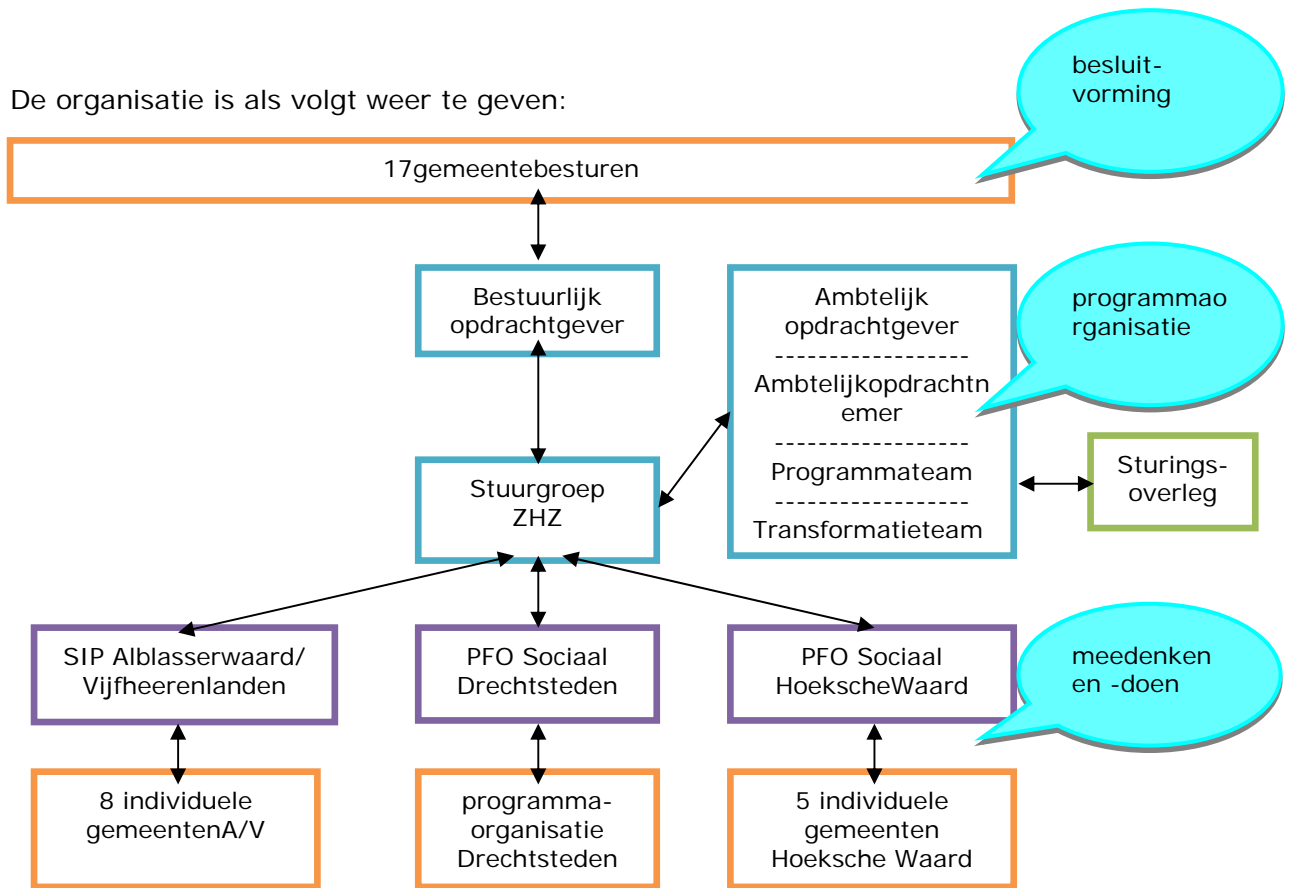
De organisatie is als volgt weer te geven:

besluitvorming

17gemeentebesturen

Bestuurlijk opdrachtgever

Ambtelijk opdrachtgever
------------------
Ambtelijkopdrachtnemer
------------------
Programmateam
------------------
Transformatieteam

programmaorganisatie

Sturingsoverleg

Stuurgroep ZHZ

SIP Alblasserwaard/ Vijfheerenlanden

PFO Sociaal Drechtsteden

PFO Sociaal HoekscheWaard

meedenken en -doen

8 individuele gemeentenA/V

programma-organisatie Drechtsteden

5 individuele gemeenten Hoeksche Waard